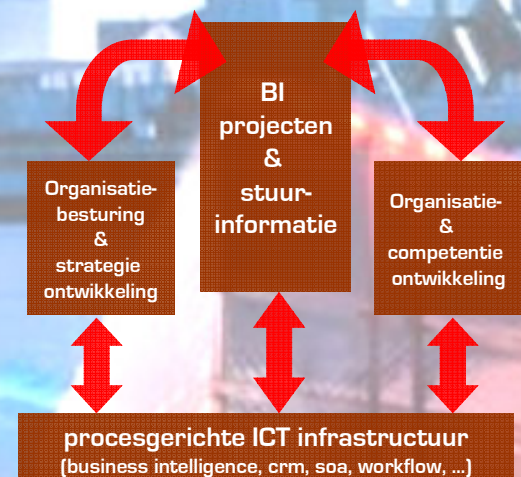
BI projecten & stuurinformatie

Organisatiebesturing & strategie ontwikkeling

Organisatie- & competentie ontwikkeling

procesgerichte ICT infrastructuur
(business intelligence, crm, soa, workflow, ...)